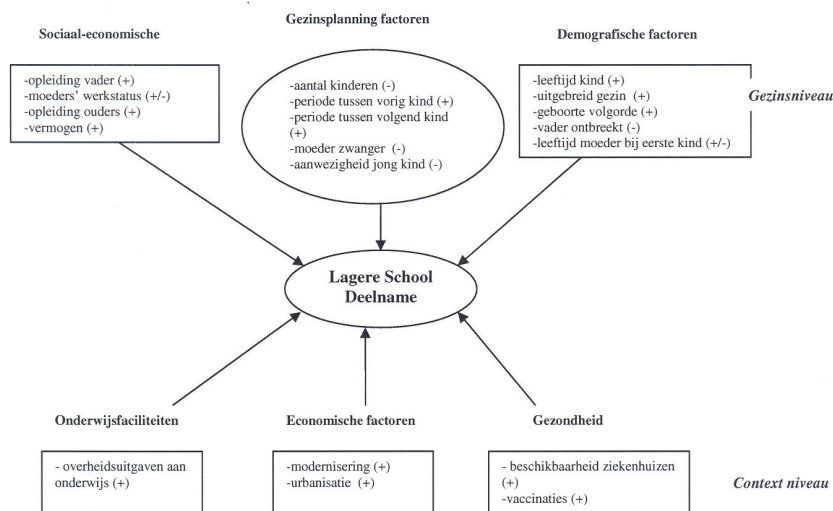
Gezinsplanning factoren

Sociaal-economische

-opleiding vader (+)
-moeders' werkstatus (+/-)
-opleiding ouders (+)
-vermogen (+)

-aantal kinderen (-)
-periode tussen vorig kind (+)
-periode tussen volgend kind (+)
-moeder zwanger (-)
-aanwezigheid jong kind (-)

Demografische factoren

-leeftijd kind (+)
-uitgebreid gezin (+)
-geboorte volgorde (+)
-vader ontbreekt (-)
-leeftijd moeder bij eerste kind (+/-)

Gezinsniveau

Lagere School Deelname

Onderwijsfaciliteiten

Economische factoren

Gezondheid

- overheidsuitgaven aan onderwijs (+)

-modernisering (+)
-urbanisatie (+)

- beschikbaarheid ziekenhuizen (+)
-vaccinaties (+)

Context niveau